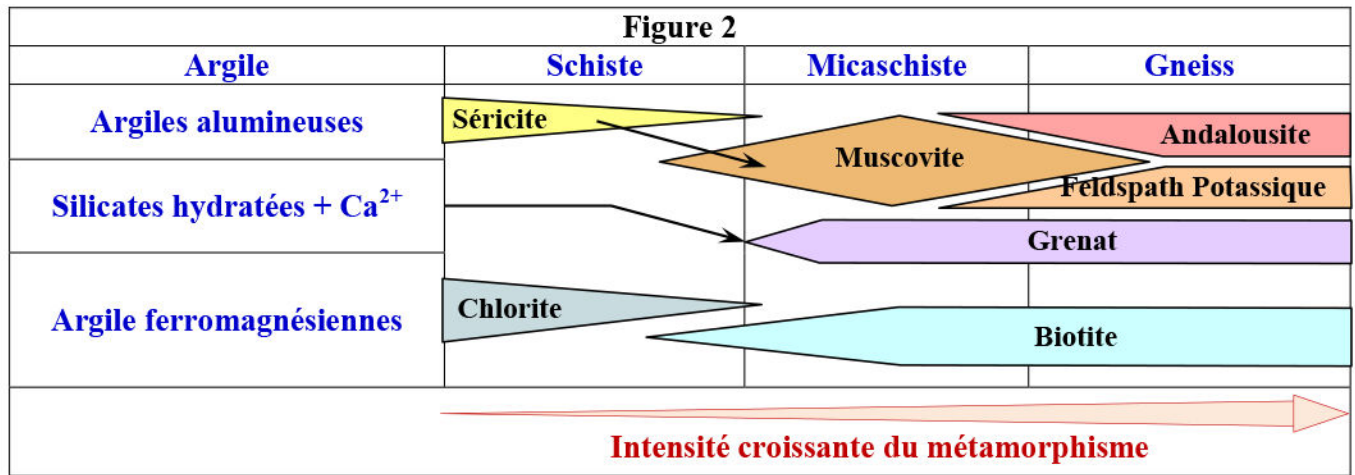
Figure 2

| Argile | Schiste | Micaschiste | Gneiss |
|---|---|---|---|
| Argiles alumineuses | Séricite | Muscovite | Andalousite |
| Silicates hydratées + Ca$^{2+}$ | | | Feldspath Potassique |
| | | Grenat | |
| Argile ferromagnésiennes | Chlorite | Biotite | |

Intensité croissante du métamorphisme